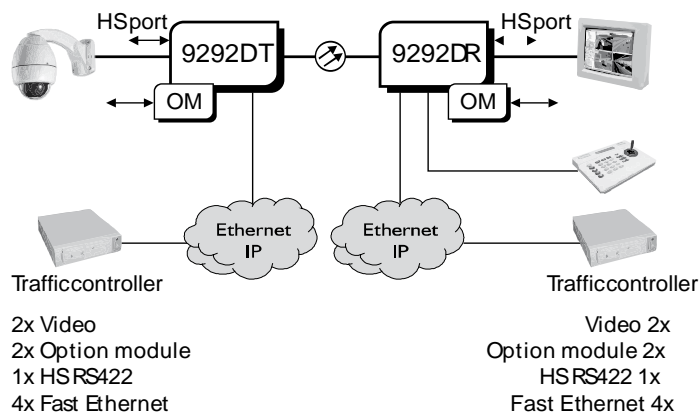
HSport

9292DT

OM

HSport

9292DR

OM

Ethernet IP

Ethernet IP

Trafficcontroller

Trafficcontroller

2x Video
2x Option module
1x HS RS422
4x Fast Ethernet

Video 2x
Option module 2x
HS RS422 1x
Fast Ethernet 4x